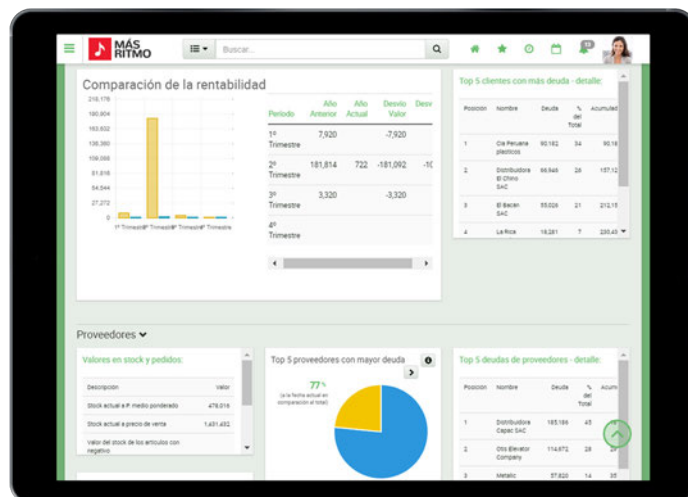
MÁS RITMO

Buscar...

10

Comparación de la rentabilidad

218,176
190,904
163,632
136,360
109,088
81,816
54,544
27,272
0

1º Trimestre 2º Trimestre 3º Trimestre 4º Trimestre

| Período | Año Anterior | Año Actual | Desvío Valor | Desv |
|---|---|---|---|---|
| 1º Trimestre | 7,920 | | -7,920 | |
| 2º Trimestre | 181,814 | 722 | -181,092 | -1( |
| 3º Trimestre | 3,320 | | -3,320 | |
| 4º Trimestre | | | | |

Top 5 clientes con más deuda - detalle:

| Posición | Nombre | Deuda | % del Total | Acumulad |
|---|---|---|---|---|
| 1 | Cía Peruana plasticos | 90,182 | 34 | 90,18 |
| 2 | Distribuidora El Chino SAC | 66,948 | 26 | 157,12 |
| 3 | El Bacan SAC | 55,026 | 21 | 212,15 |
| 4 | La Rica | 18,281 | 7 | 230,43 |

Proveedores

Valores en stock y pedidos:

| Descripción | Valor |
|---|---|
| Stock actual a P. medio ponderado | 479,016 |
| Stock actual a precio de venta | 1,431,432 |
| Valor del stock de los artículos con negativo | |

Top 5 proveedores con mayor deuda

77 %
(a la fecha actual en comparación al total)

Top 5 deudas de proveedores - detalle:

| Posición | Nombre | Deuda | % del Total | Acum |
|---|---|---|---|---|
| 1 | Distribuidora Capac SAC | 185,196 | 45 | |
| 2 | Otis Elevator Company | 114,672 | 28 | |
| 3 | Metalic | 57,820 | 14 | 35 |